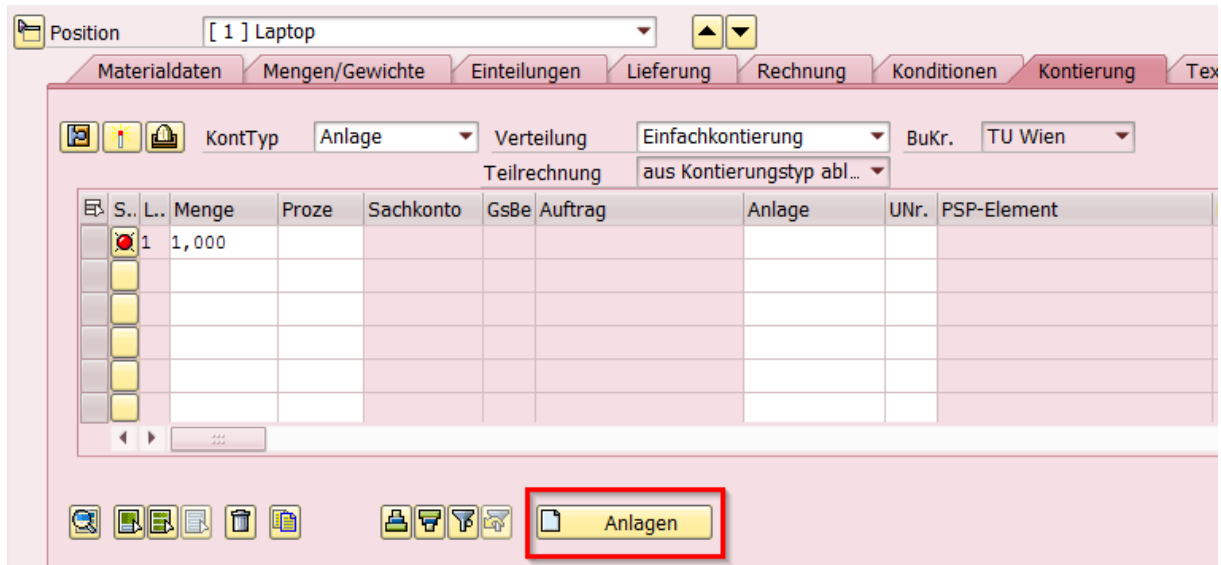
Position [ 1 ] Laptop

Materialdaten | Mengen/Gewichte | Einteilungen | Lieferung | Rechnung | Konditionen | Kontierung | Tex

KontTyp Anlage Verteilung Einfachkontierung BuKr. TU Wien

Teilrechnung aus Kontierungstyp abl...

| S.. | L.. | Menge | Proze | Sachkonto | GsBe | Auftrag | Anlage | UNr. | PSP-Element |
|---|---|---|---|---|---|---|---|---|---|
| | 1 | 1,000 | | | | | | | |
| | | | | | | | | | |
| | | | | | | | | | |
| | | | | | | | | | |
| | | | | | | | | | |
| | | | | | | | | | |

Anlagen